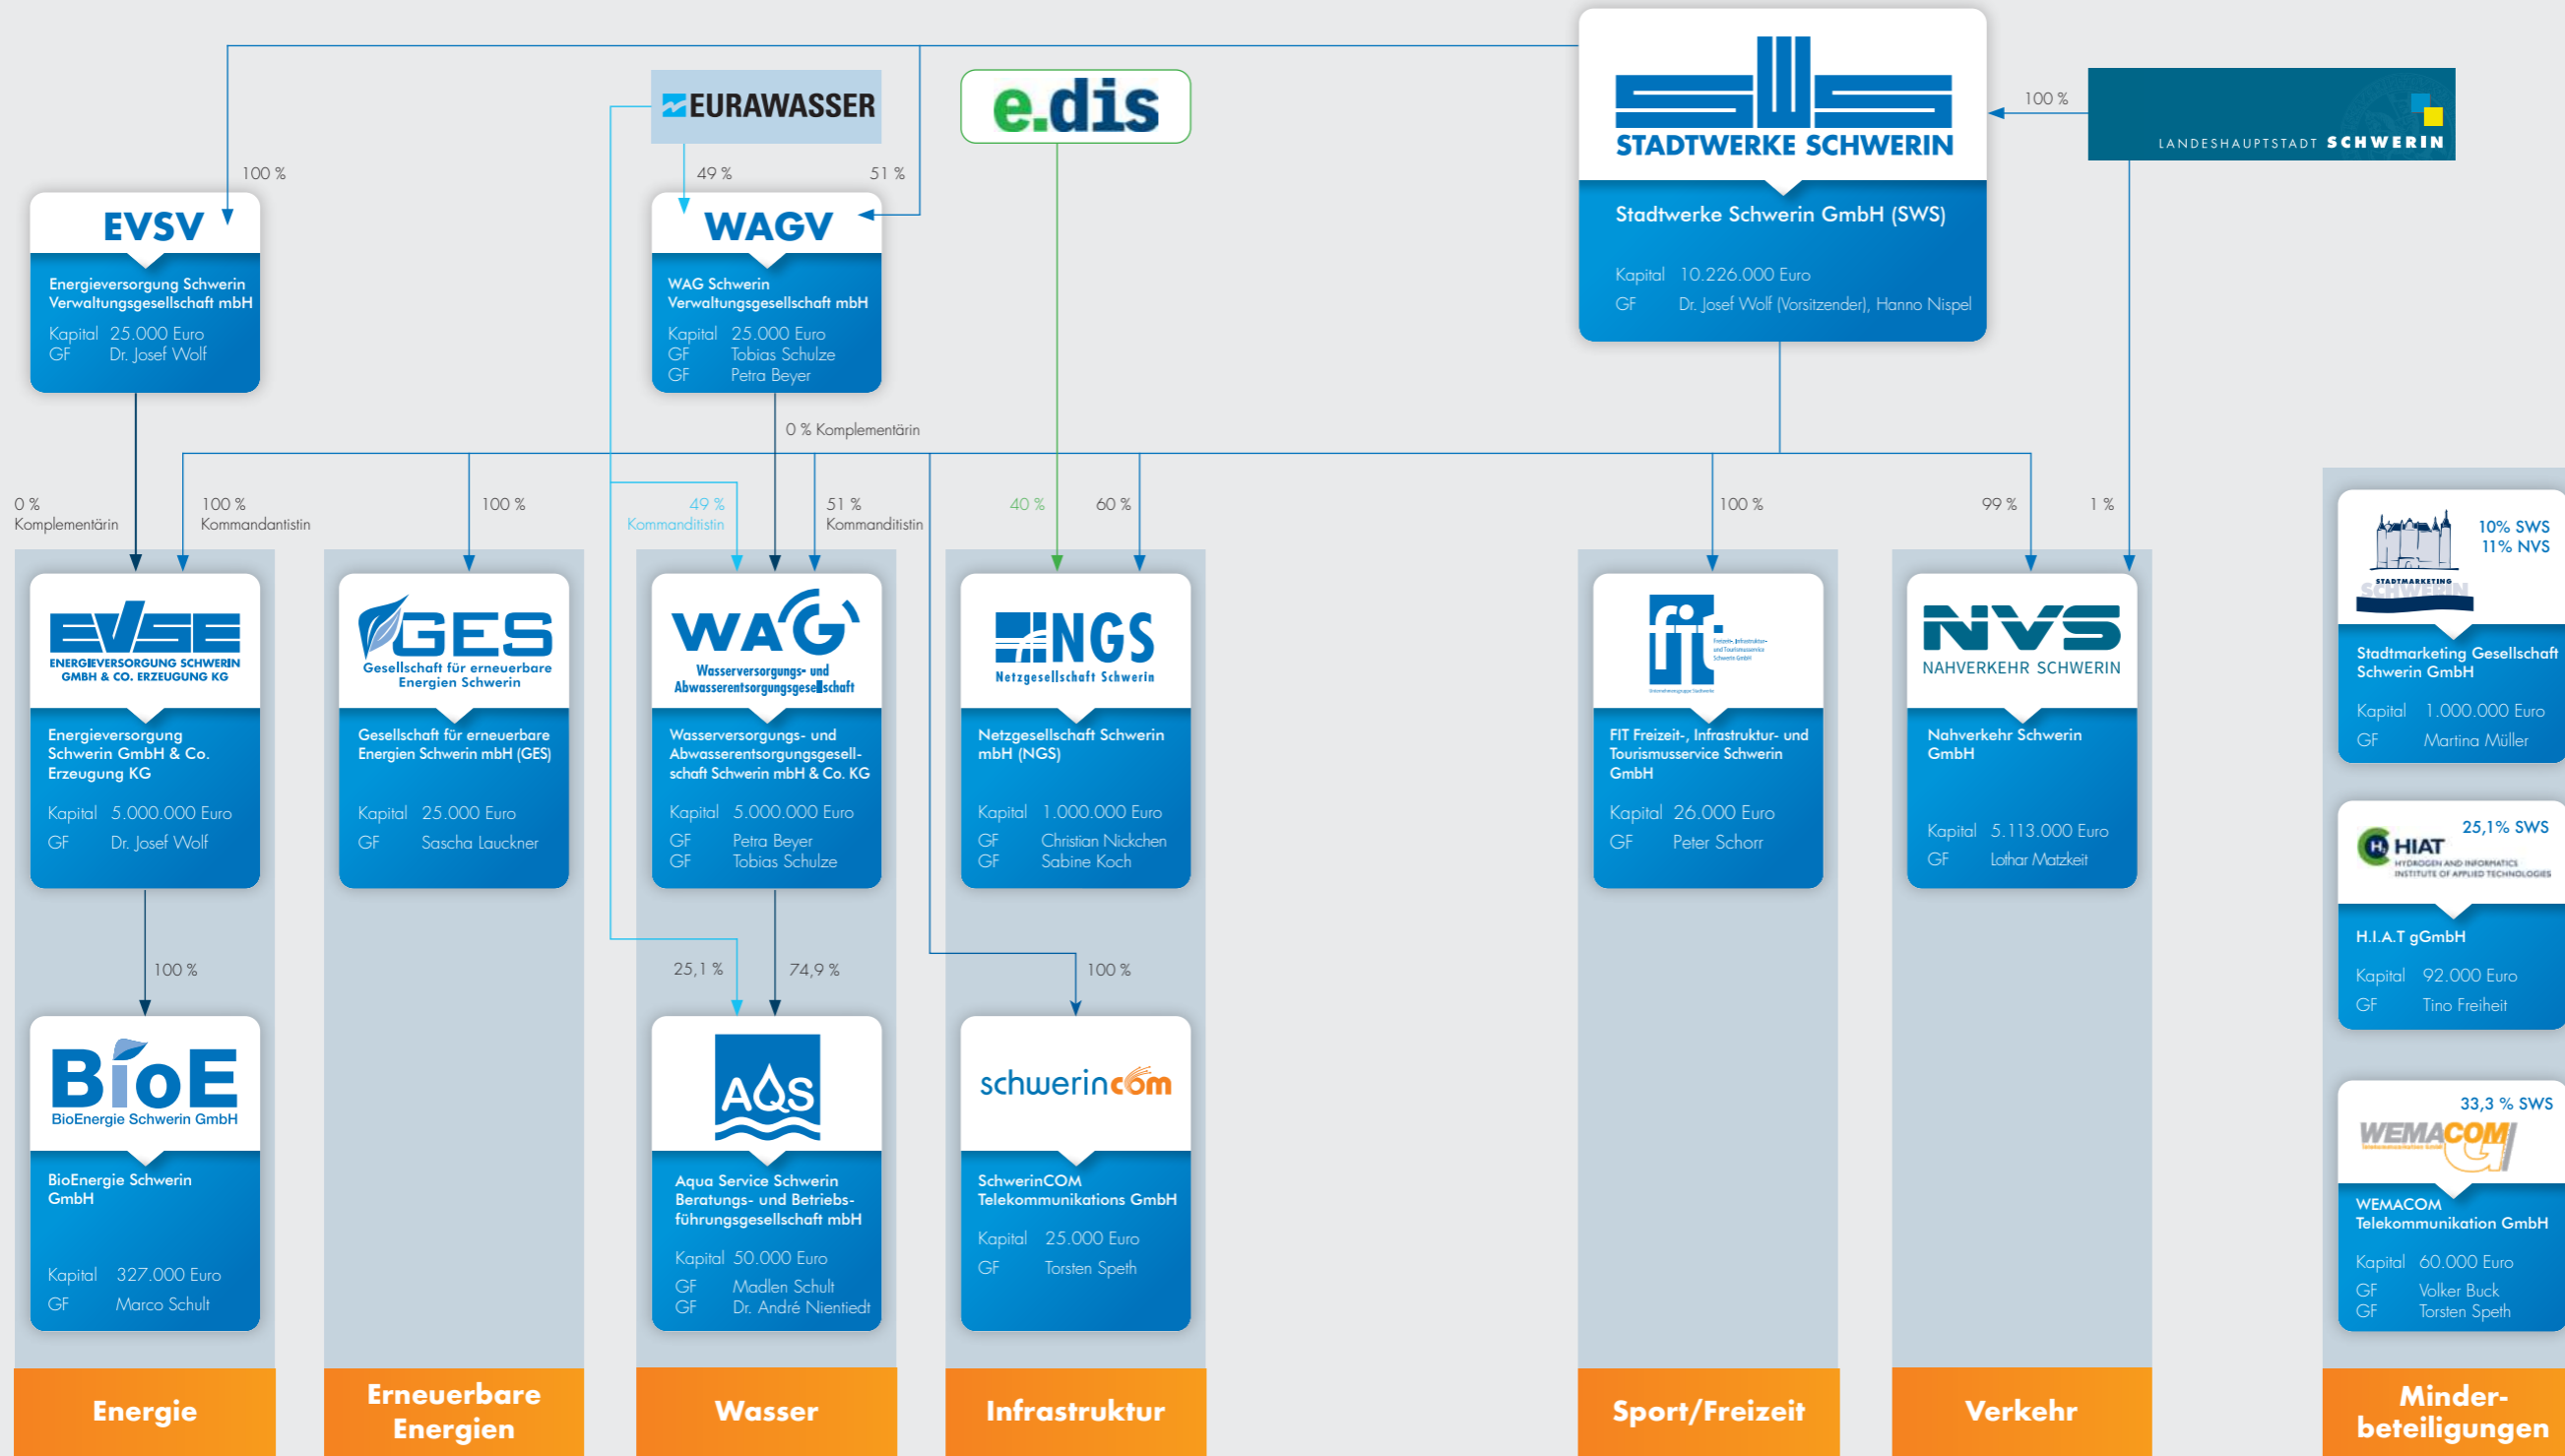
EURAWASSER

e.dis

STADTWERKE SCHWERIN

Stadtwerke Schwerin GmbH (SWS)

Kapital 10.226.000 Euro
GF Dr. Josef Wolf (Vorsitzender), Hanno Nispel

100 %

LANDESHAUPTSTADT SCHWERIN

100 %

EVSV

Energieversorgung Schwerin Verwaltungsgesellschaft mbH

Kapital 25.000 Euro
GF Dr. Josef Wolf

49 %

51 %

WAGV

WAG Schwerin Verwaltungsgesellschaft mbH

Kapital 25.000 Euro
GF Tobias Schulze
GF Petra Beyer

0 % Komplementärin

0 % Komplementärin

100 % Kommandantistin

100 %

49 % Kommanditistin

51 % Kommanditistin

40 %

60 %

100 %

99 %

1 %

EVSE ENERGIEVERSORGUNG SCHWERIN GMBH & CO. ERZEUGUNG KG

Energieversorgung Schwerin GmbH & Co. Erzeugung KG

Kapital 5.000.000 Euro
GF Dr. Josef Wolf

GES Gesellschaft für erneuerbare Energien Schwerin

Gesellschaft für erneuerbare Energien Schwerin mbH (GES)

Kapital 25.000 Euro
GF Sascha Lauckner

WAG Wasserversorgungs- und Abwasserentsorgungsgesellschaft

Wasserversorgungs- und Abwasserentsorgungsgesellschaft Schwerin mbH & Co. KG

Kapital 5.000.000 Euro
GF Petra Beyer
GF Tobias Schulze

NGS Netzgesellschaft Schwerin

Netzgesellschaft Schwerin mbH (NGS)

Kapital 1.000.000 Euro
GF Christian Nickchen
GF Sabine Koch

fit.

FIT Freizeit-, Infrastruktur- und Tourismusservice Schwerin GmbH

Kapital 26.000 Euro
GF Peter Schorr

NVS NAHVERKEHR SCHWERIN

Nahverkehr Schwerin GmbH

Kapital 5.113.000 Euro
GF Lothar Matzkeit

10% SWS
11% NVS

STADTMARKETING SCHWERIN

Stadtmarketing Gesellschaft Schwerin GmbH

Kapital 1.000.000 Euro
GF Martina Müller

25,1% SWS

HIAT HYDROGEN AND INFORMATICS INSTITUTE OF APPLIED TECHNOLOGIES

H.I.A.T gGmbH

Kapital 92.000 Euro
GF Tino Freiheit

33,3 % SWS

WEMACOM

WEMACOM Telekommunikation GmbH

Kapital 60.000 Euro
GF Volker Buck
GF Torsten Speth

100 %

25,1 %

74,9 %

100 %

BioE BioEnergie Schwerin GmbH

BioEnergie Schwerin GmbH

Kapital 327.000 Euro
GF Marco Schult

AQS

Aqua Service Schwerin Beratungs- und Betriebsführungsgesellschaft mbH

Kapital 50.000 Euro
GF Madlen Schult
GF Dr. André Nientiedt

schwerincom

SchwerinCOM Telekommunikations GmbH

Kapital 25.000 Euro
GF Torsten Speth

Energie

Erneuerbare Energien

Wasser

Infrastruktur

Sport/Freizeit

Verkehr

Minderbeteiligungen